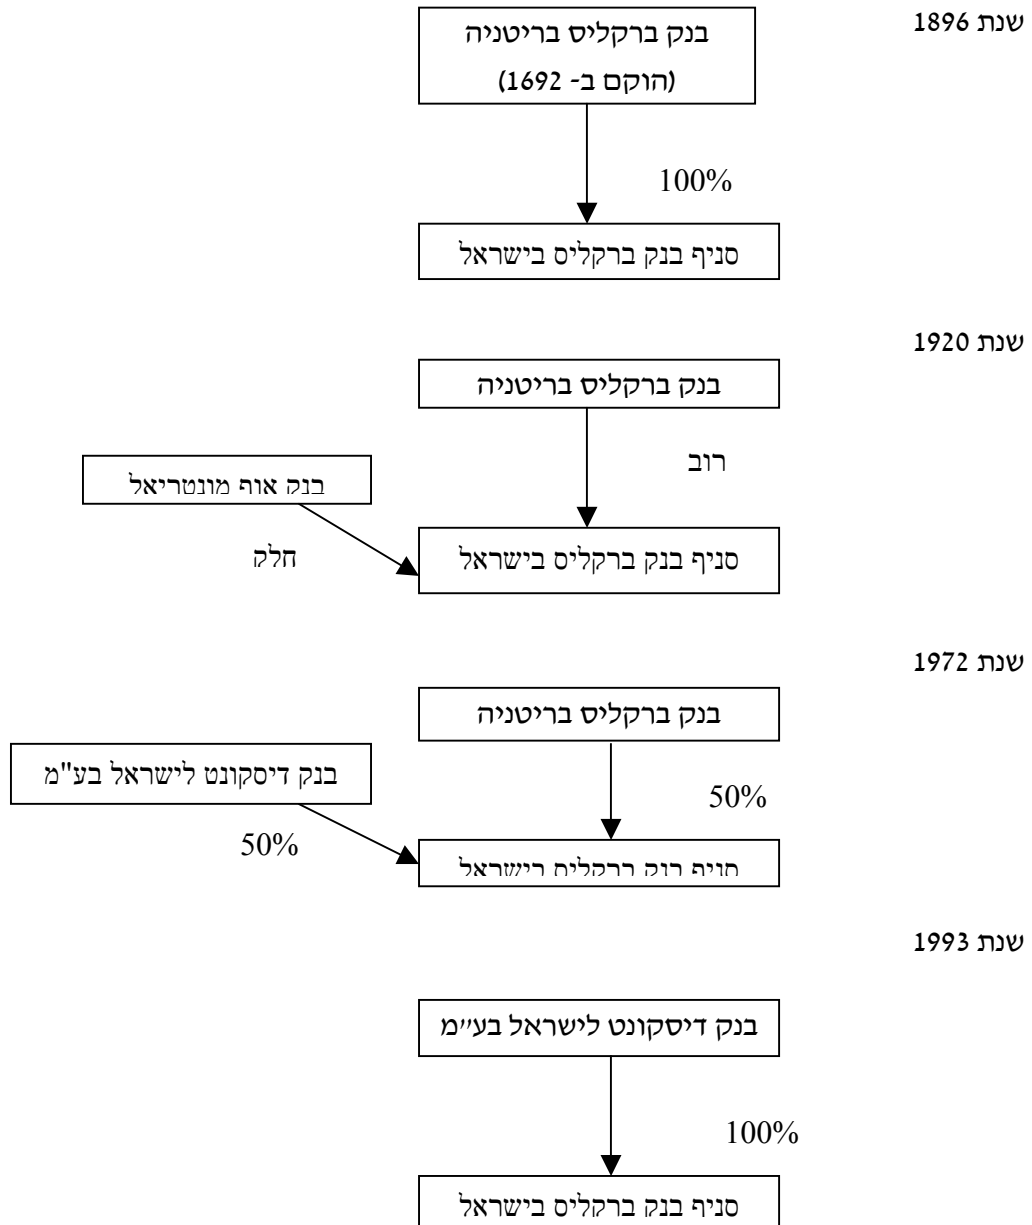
שנת 1896

בנק ברקליס בריטניה
(הוקם ב- 1692)

100%

סניף בנק ברקליס בישראל

שנת 1920

בנק ברקליס בריטניה

רוב

בנק אוף מונטריאל

חלק

סניף בנק ברקליס בישראל

שנת 1972

בנק ברקליס בריטניה

בנק דיסקונט לישראל בע"מ

50%

50%

סניף בנק ברקליס בישראל

שנת 1993

בנק דיסקונט לישראל בע״מ

100%

סניף בנק ברקליס בישראל